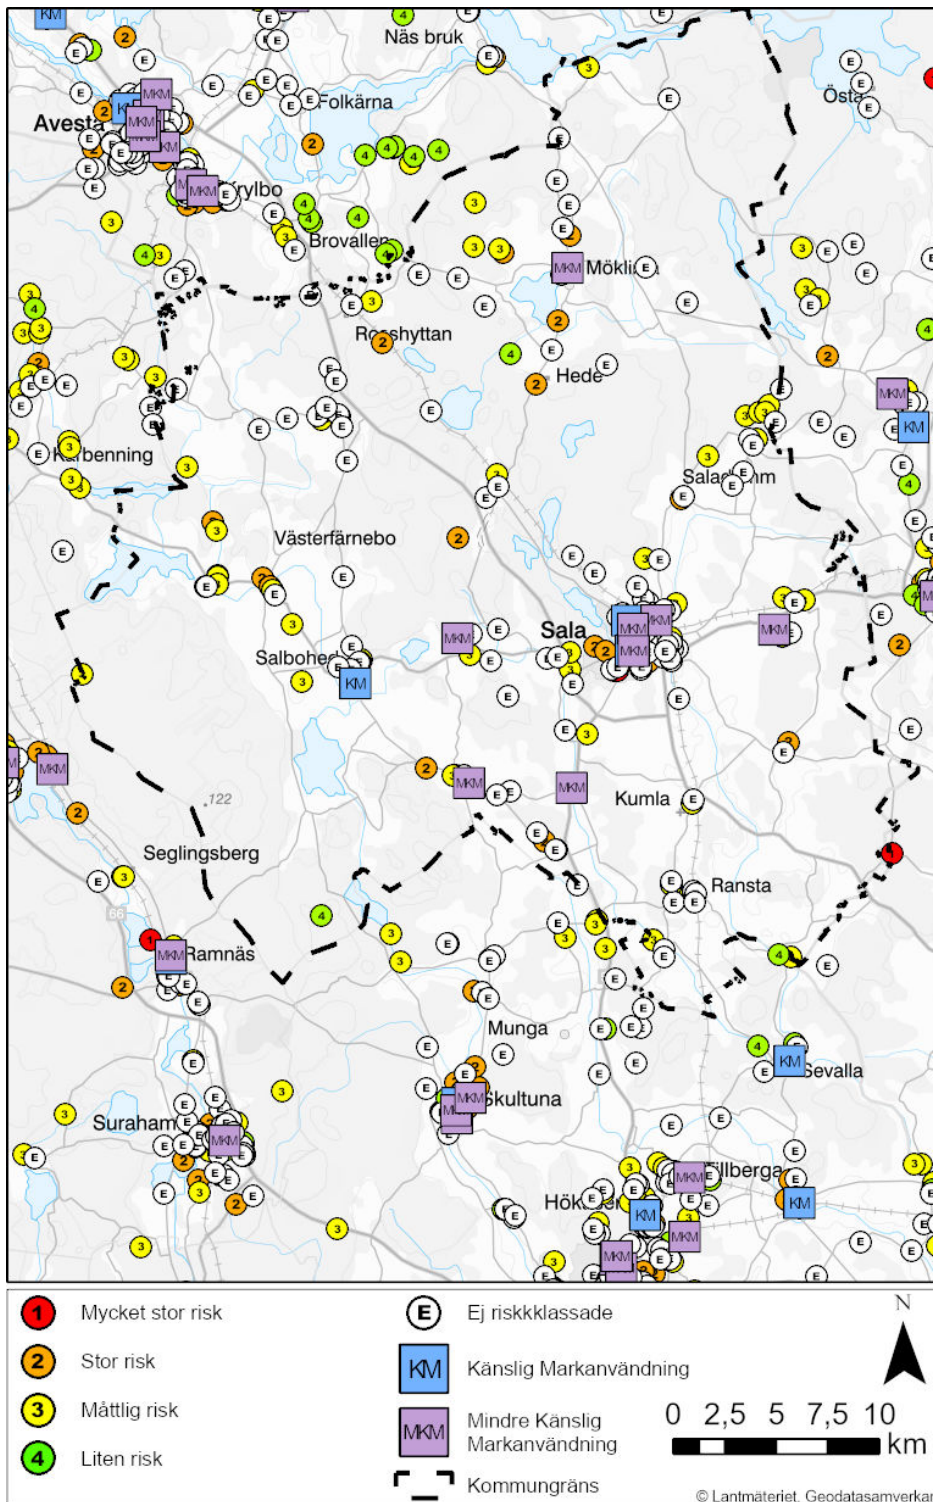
Näs bruk
Folkärna
Avesta
Krylbo
Brovallen
Möklinta
Rosshyttan
Hede
Karbenning
Salbohed
Västerfärnebo
Sala
Kumla
Seglingsberg
Ransta
Ramnäs
Munga
Skultuna
Sevalla
Surahammar
Tillberga
Hökåsen
Östa
122
66

1 Mycket stor risk
2 Stor risk
3 Måttlig risk
4 Liten risk
E Ej riskkklassade
KM Känslig Markanvändning
MKM Mindre Känslig Markanvändning
Kommungräns

N
0 2,5 5 7,5 10 km
© Lantmäteriet, Geodatasamverkan